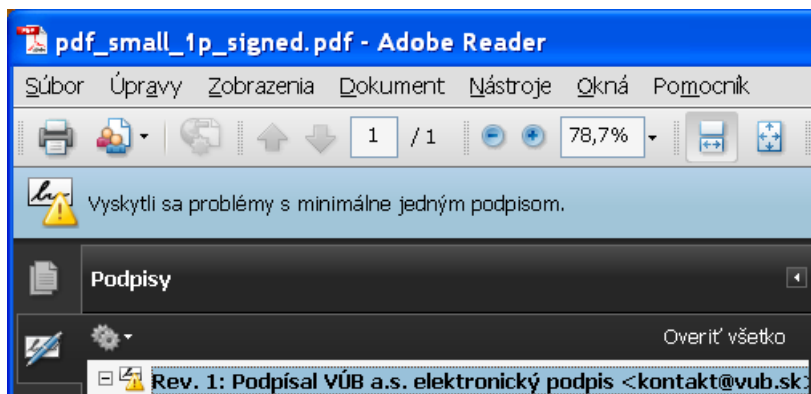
pdf_small_1p_signed.pdf - Adobe Reader

Súbor Úpravy Zobrazenia Dokument Nástroje Okná Pomocník

1 / 1 78,7%

Vyskytli sa problémy s minimálne jedným podpisom.

Podpisy

Overiť všetko

Rev. 1: Podpísal VÚB a.s. elektronický podpis <kontakt@vub.sk>